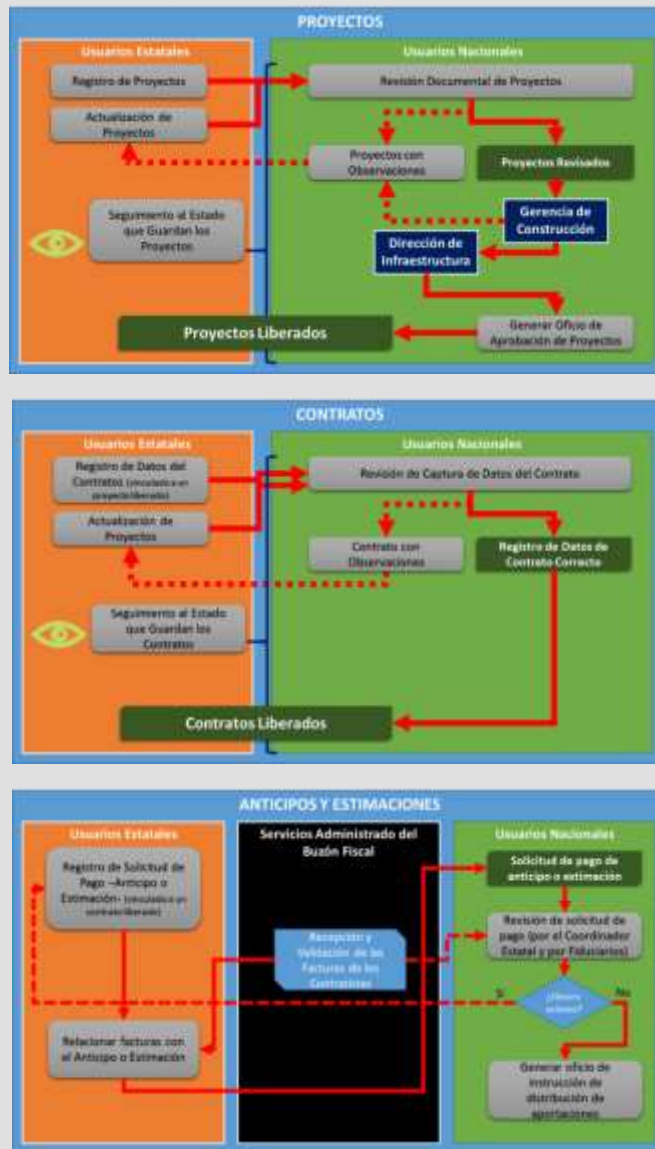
PROYECTOS

Usuarios Estatales

Registro de Proyectos

Actualización de Proyectos

Seguimiento al Estado que Guardan los Proyectos

Usuarios Nacionales

Revisión Documental de Proyectos

Proyectos con Observaciones

Proyectos Revisados

Gerencia de Construcción

Dirección de Infraestructura

Generar Oficio de Aprobación de Proyectos

Proyectos Liberados

CONTRATOS

Usuarios Estatales

Registro de Datos del Contrato (vinculado a un proyecto liberado)

Actualización de Proyectos

Seguimiento al Estado que Guardan los Contratos

Usuarios Nacionales

Revisión de Captura de Datos del Contrato

Contrato con Observaciones

Registro de Datos de Contrato Correcto

Contratos Liberados

ANTICIPOS Y ESTIMACIONES

Usuarios Estatales

Registro de Solicitud de Pago –Anticipo o Estimación- (vinculado a un contrato liberado)

Relacionar facturas con el Anticipo o Estimación

Servicios Administrado del Buzón Fiscal

Recepción y Validación de las Facturas de los Contratistas

Usuarios Nacionales

Solicitud de pago de anticipo o estimación

Revisión de solicitud de pago (por el Coordinador Estatal y por Fiduciarios)

Sí

¿Observaciones?

No

Generar oficio de instrucción de distribución de aportaciones